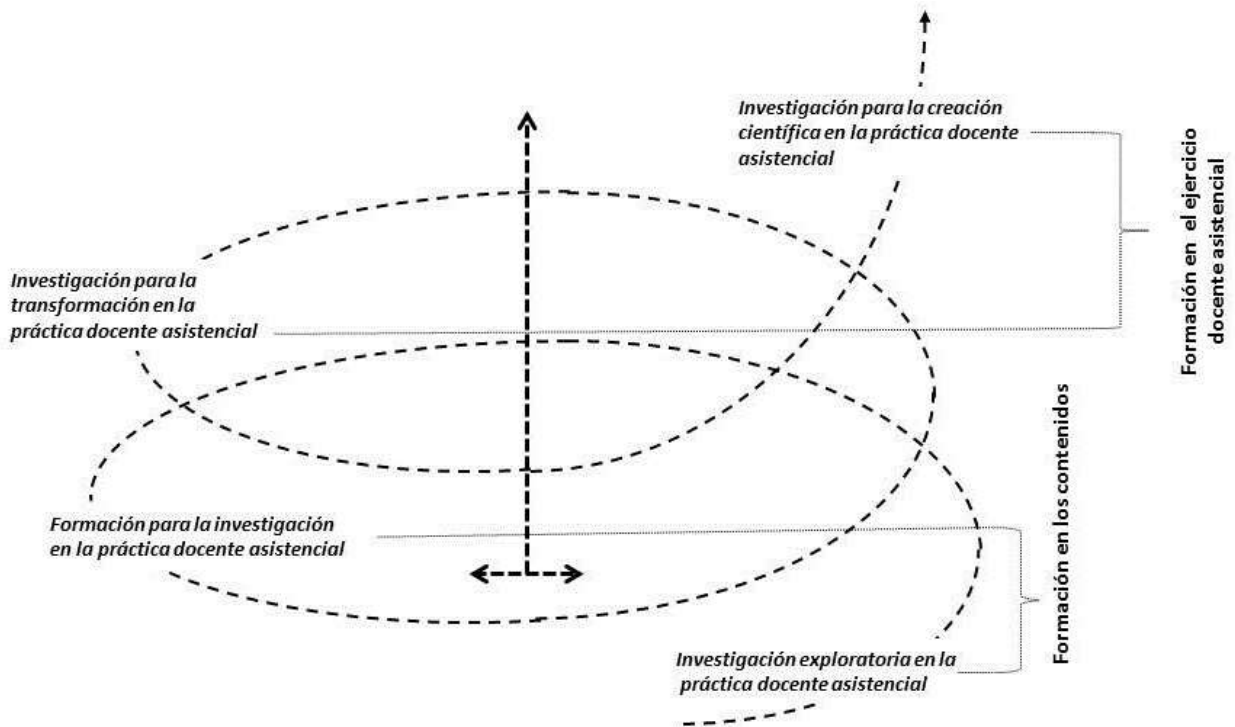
Investigación para la creación científica en la práctica docente asistencial

Formación en el ejercicio docente asistencial

Investigación para la transformación en la práctica docente asistencial

Formación en los contenidos

Formación para la investigación en la práctica docente asistencial

Investigación exploratoria en la práctica docente asistencial